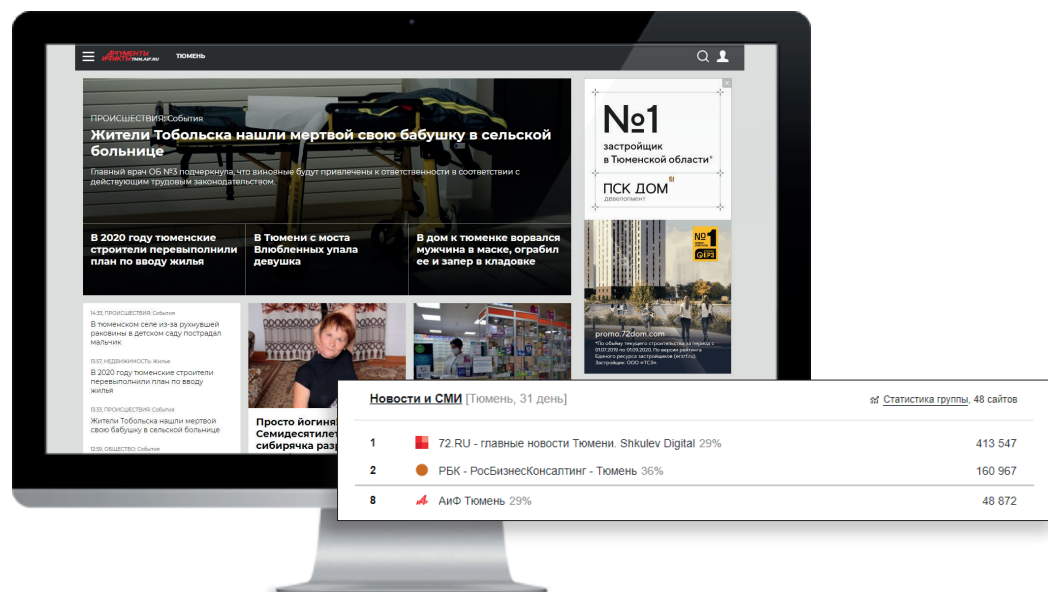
АРГУМЕНТЫ И ФАКТЫ TMN.AIF.RU ТЮМЕНЬ

ПРОИСШЕСТВИЯ | События

Жители Тобольска нашли мертвой свою бабушку в сельской больнице

Главный врач ОБ №3 подчеркнула, что виновные будут привлечены к ответственности в соответствии с действующим трудовым законодательством.

В 2020 году тюменские строители перевыполнили план по вводу жилья

В Тюмени с моста Влюбленных упала девушка

В дом к тюменке ворвался мужчина в маске, ограбил ее и запер в кладовке

14:33, ПРОИСШЕСТВИЯ | События
В тюменском селе из-за рухнувшей раковины в детском саду пострадал мальчик

13:57, НЕДВИЖИМОСТЬ | Жилье
В 2020 году тюменские строители перевыполнили план по вводу жилья

13:33, ПРОИСШЕСТВИЯ | События
Жители Тобольска нашли мертвой свою бабушку в сельской больнице

12:59, ОБЩЕСТВО | События

Просто йогиня! Семидесятилет сибирячка разр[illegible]

№1 застройщик в Тюменской области*

ПСК ДОМ девелопмент

№1

promo.72dom.com

*По объему текущего строительства за период с 01.07.2019 по 01.09.2020. По версии рейтинга Единого ресурса застройщиков (erzrf.ru). Застройщик: ООО «ТСЗ»

Новости и СМИ [Тюмень, 31 день]

Статистика группы, 48 сайтов

| | | |
|---|---|---|
| 1 | 72.RU - главные новости Тюмени. Shkulev Digital 29% | 413 547 |
| 2 | РБК - РосБизнесКонсалтинг - Тюмень 36% | 160 967 |
| 8 | АиФ Тюмень 29% | 48 872 |